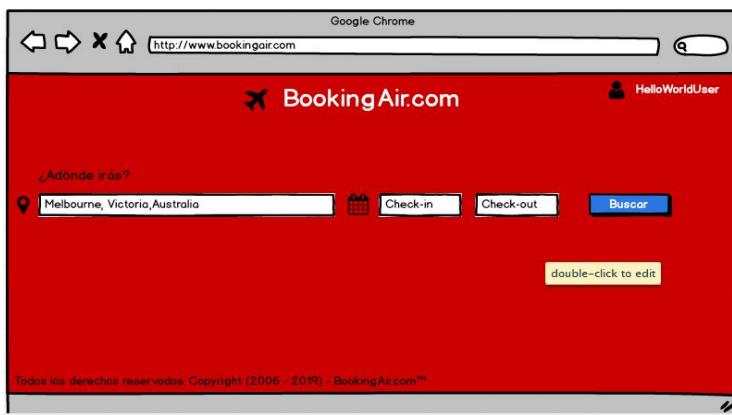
Google Chrome

http://www.bookingair.com

BookingAir.com

HelloWorldUser

¿Adonde irás?

Melbourne, Victoria,Australia

Check-in

Check-out

Buscar

double-click to edit

Todos los derechos reservados. Copyright (2006 - 2019) - BookingAir.com™